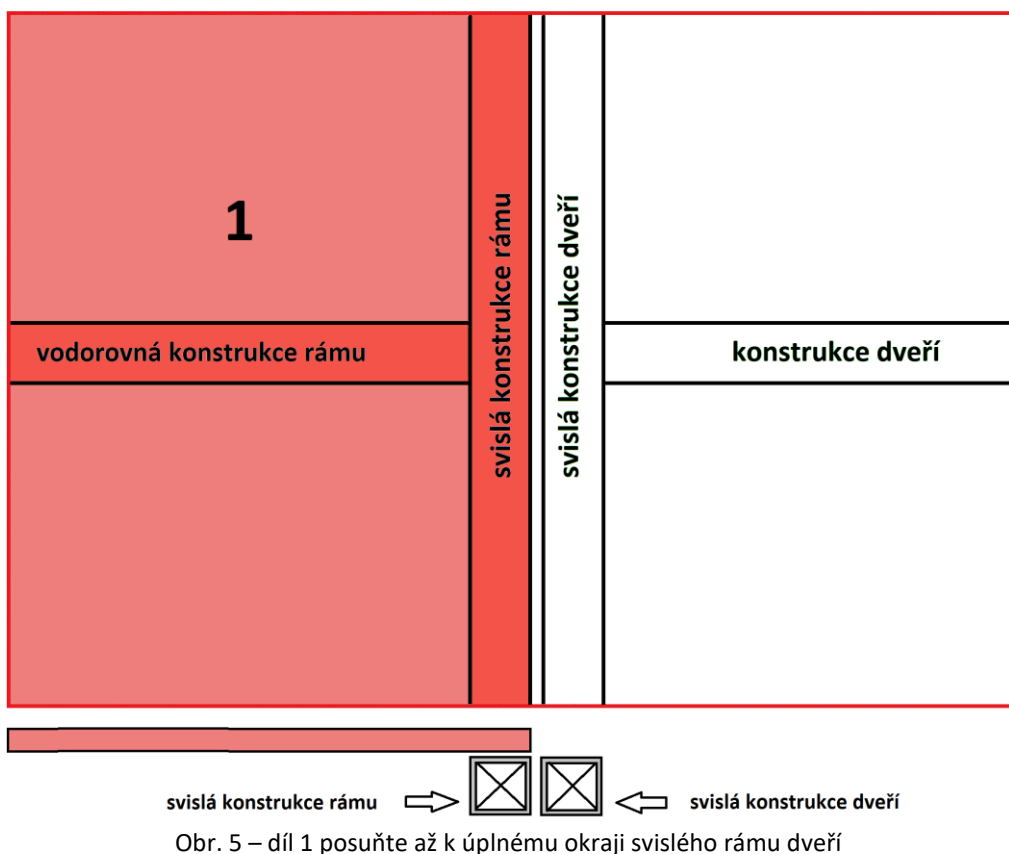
1

vodorovná konstrukce rámu

svislá konstrukce rámu

svislá konstrukce dveří

konstrukce dveří

svislá konstrukce rámu

svislá konstrukce dveří

Obr. 5 – díl 1 posuňte až k úplnému okraji svislého rámu dveří